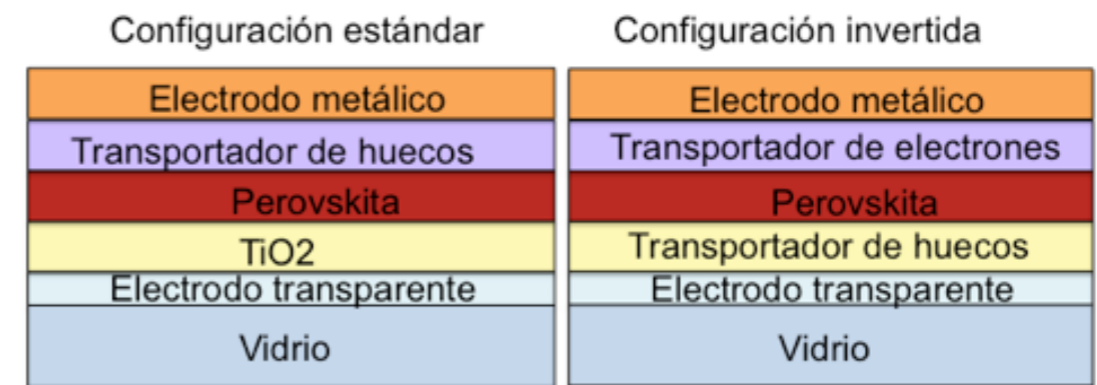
Configuración estándar

Electrodo metálico

Transportador de huecos

Perovskita

TiO2

Electrodo transparente

Vidrio

Configuración invertida

Electrodo metálico

Transportador de electrones

Perovskita

Transportador de huecos

Electrodo transparente

Vidrio